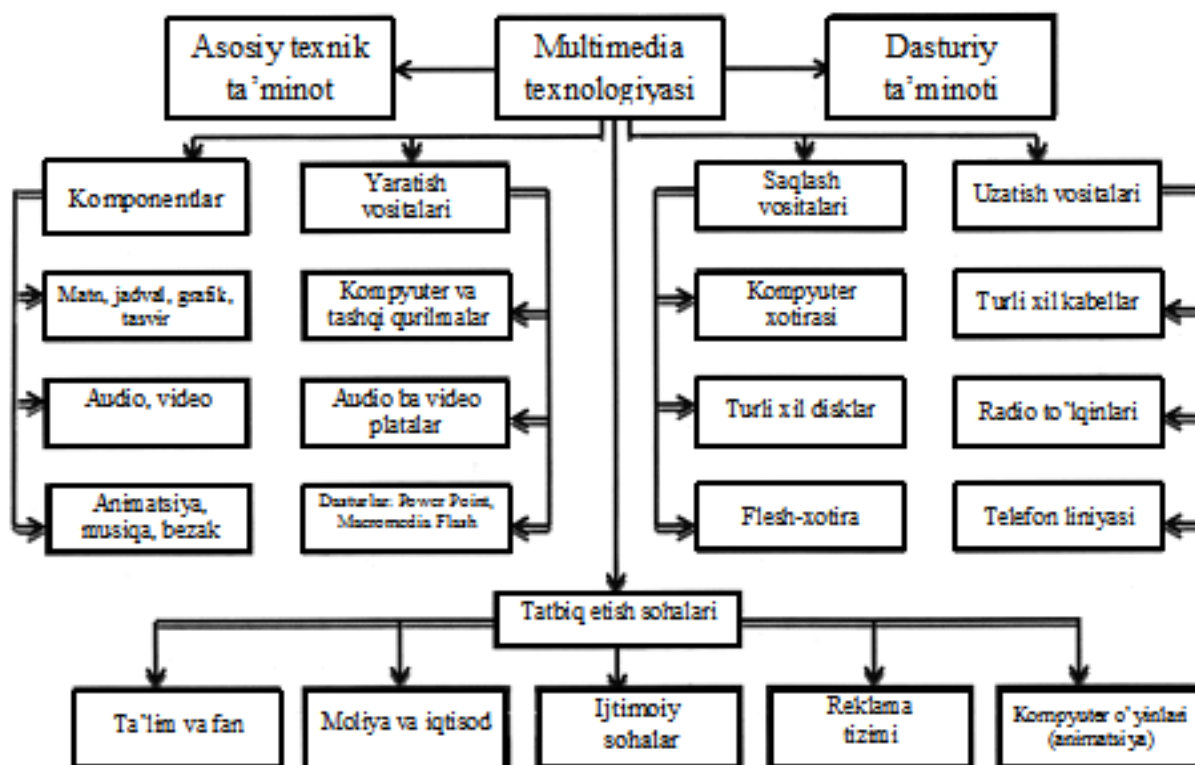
Asosiy texnik ta'minot

Multimedia texnologiyasi

Dasturiy ta'minoti

Komponentlar

Yaratish vositalari

Saqlash vositalari

Uzatish vositalari

Matn, jadval, grafik, tasvir

Kompyuter va tashqi qurilmalar

Kompyuter xotirasi

Turli xil kabellar

Audio, video

Audio ba video platalar

Turli xil disklar

Radio to'lqinlari

Animatsiya, musiqa, bezak

Dasturlar: Power Point, Macromedia Flash

Flesh-xotira

Telefon liniyasi

Tatbiq etish sohalari

Ta'lim va fan

Moliya va iqtisod

Ijtimoiy sohalar

Reklama tizimi

Kompyuter o'yinlari (animatsiya)